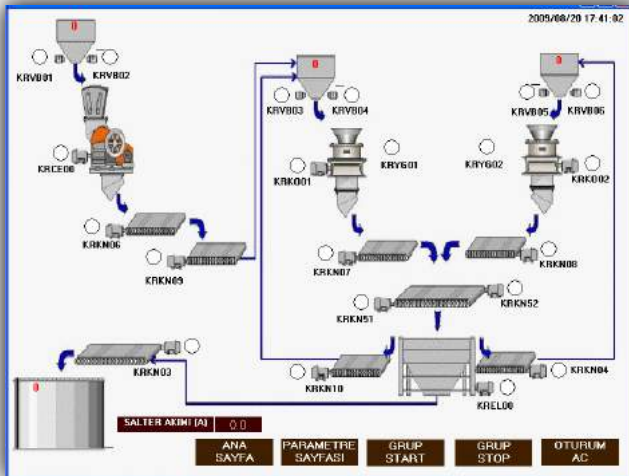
2009/08/20 17:41:02

0

KRVB01 KRVB02

KRCE00

KRKN06

KRKN09

0

KRVB03 KRVB04

KRYG01

KRKO01

KRKN07

0

KRVB05 KRVB06

KRYG02

KRKO02

KRKN08

KRKN52

KRKN51

KRKN10

KREL00

KRKN04

KRKN03

0

SALTER AKIMI (A) 0.0

ANA SAYFA

PARAMETRE SAYFASI

GRUP START

GRUP STOP

OTURUM AC